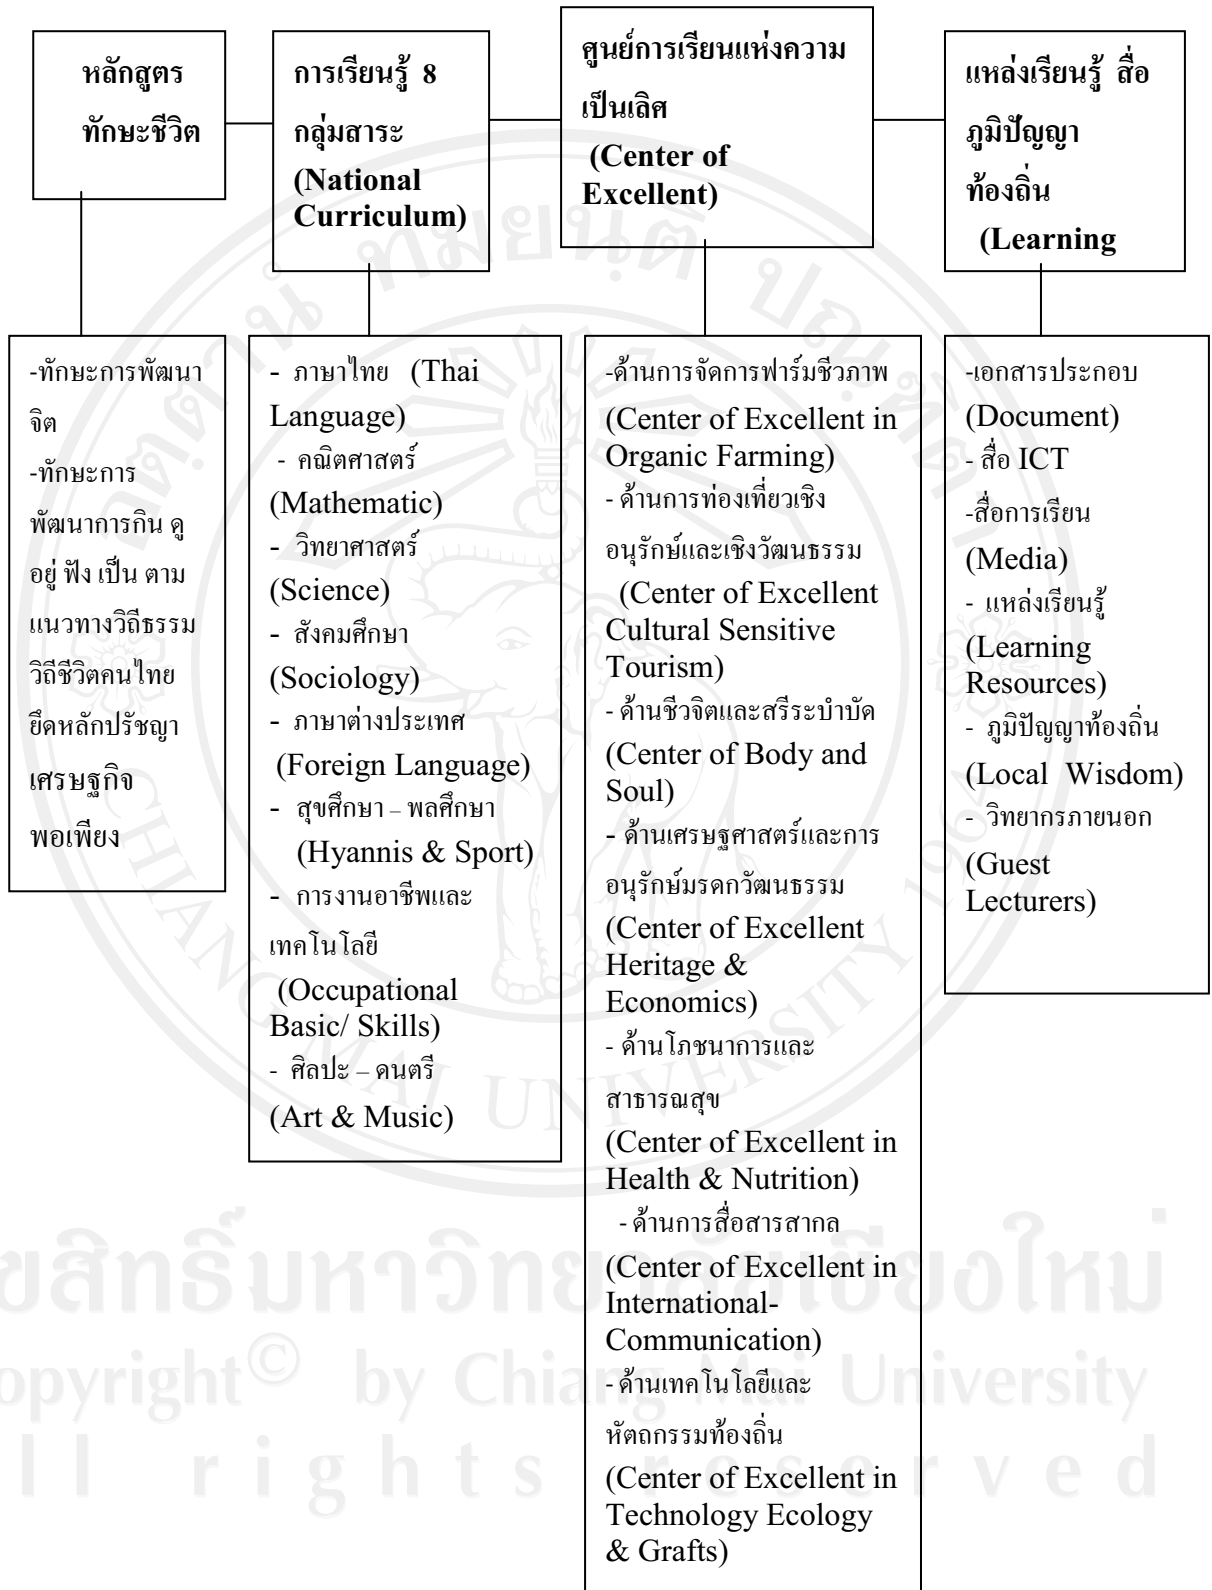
หลักสูตรทักษะชีวิต

การเรียนรู้ 8 กลุ่มสาระ (National Curriculum)

ศูนย์การเรียนแห่งความเป็นเลิศ (Center of Excellent)

แหล่งเรียนรู้ สื่อ ภูมิปัญญาท้องถิ่น (Learning

-ทักษะการพัฒนาจิต
-ทักษะการพัฒนาการกิน ดู อยู่ ฟัง เป็น ตามแนวทางวิถีธรรม วิถีชีวิตคนไทย ยึดหลักปรัชญาเศรษฐกิจพอเพียง

- ภาษาไทย (Thai Language)
- คณิตศาสตร์ (Mathematic)
- วิทยาศาสตร์ (Science)
- สังคมศึกษา (Sociology)
- ภาษาต่างประเทศ (Foreign Language)
- สุขศึกษา – พลศึกษา (Hyannis & Sport)
- การงานอาชีพและเทคโนโลยี (Occupational Basic/ Skills)
- ศิลปะ – ดนตรี (Art & Music)

-ด้านการจัดการฟาร์มชีวภาพ (Center of Excellent in Organic Farming)
- ด้านการท่องเที่ยวเชิงอนุรักษ์และเชิงวัฒนธรรม (Center of Excellent Cultural Sensitive Tourism)
- ด้านชีวจิตและสรีระบำบัด (Center of Body and Soul)
- ด้านเศรษฐศาสตร์และการอนุรักษ์มรดกวัฒนธรรม (Center of Excellent Heritage & Economics)
- ด้านโภชนาการและสาธารณสุข (Center of Excellent in Health & Nutrition)
- ด้านการสื่อสารสากล (Center of Excellent in International-Communication)
- ด้านเทคโนโลยีและหัตถกรรมท้องถิ่น (Center of Excellent in Technology Ecology & Grafts)

-เอกสารประกอบ (Document)
- สื่อ ICT
-สื่อการเรียน (Media)
- แหล่งเรียนรู้ (Learning Resources)
- ภูมิปัญญาท้องถิ่น (Local Wisdom)
- วิทยากรภายนอก (Guest Lecturers)

ลิขสิทธิ์มหาวิทยาลัยเชียงใหม่
Copyright© by Chiang Mai University
All rights reserved